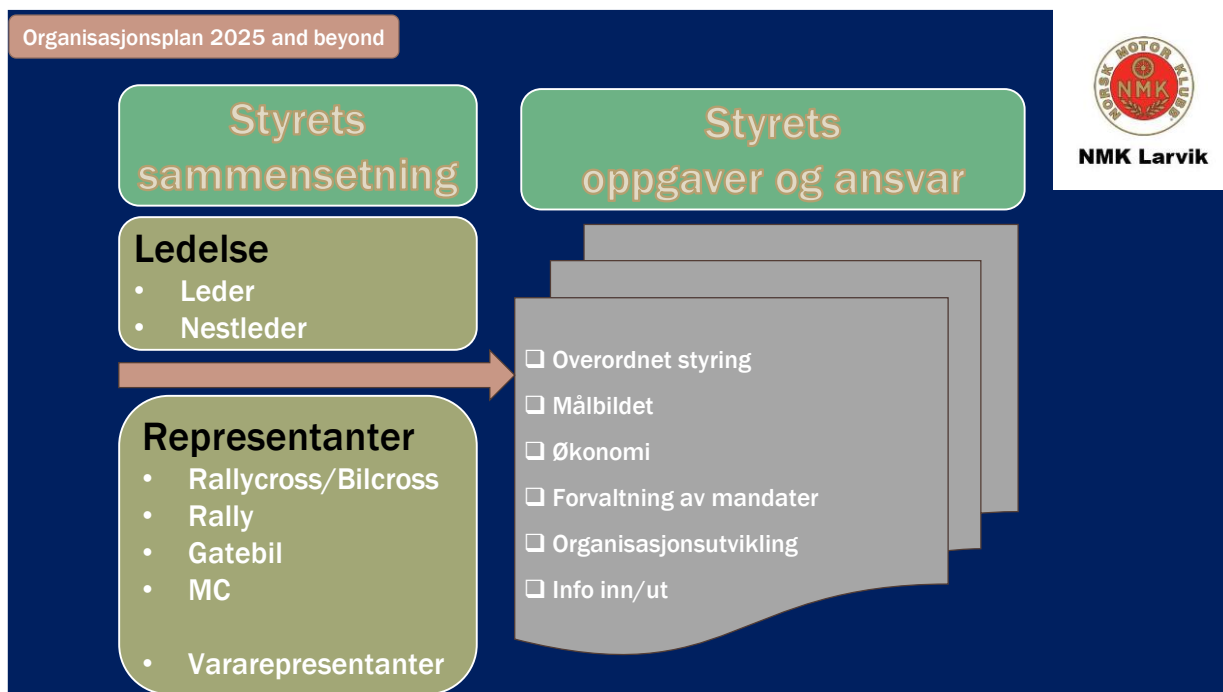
Organisasjonsplan 2025 and beyond

Styrets sammensetning

Styrets oppgaver og ansvar

NORSK MOTOR KLUBB
NMK

NMK Larvik

Ledelse
- Leder
- Nestleder

Representanter
- Rallycross/Bilcross
- Rally
- Gatebil
- MC

- Vararepresentanter

❑ Overordnet styring
❑ Målbildet
❑ Økonomi
❑ Forvaltning av mandater
❑ Organisasjonsutvikling
❑ Info inn/ut